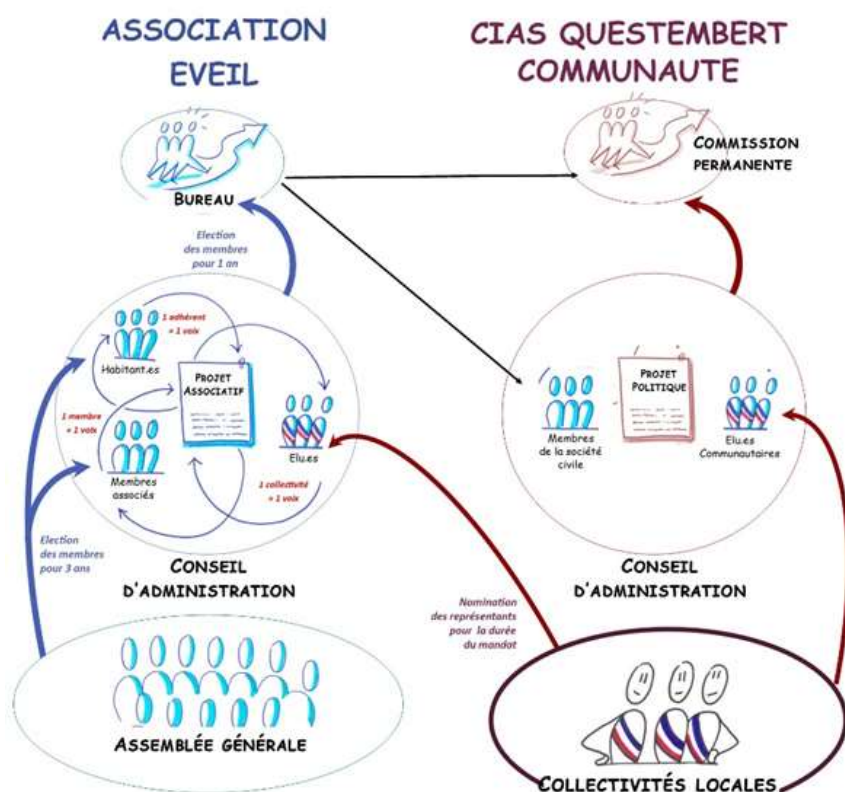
ASSOCIATION EVEIL

CIAS QUESTEMBERT COMMUNAUTE

BUREAU

COMMISSION PERMANENTE

Election des membres pour 1 an

1 adhérent = 1 voix

Habitant.es

PROJET ASSOCIATIF

Elu.es

1 membre = 1 voix

Membres associés

1 collectivité = 1 voix

PROJET POLITIQUE

Membres de la société civile

Elu.es Communautaires

Election des membres pour 3 ans

CONSEIL D'ADMINISTRATION

CONSEIL D'ADMINISTRATION

Nomination des représentants pour la durée du mandat

ASSEMBLÉE GÉNÉRALE

COLLECTIVITÉS LOCALES